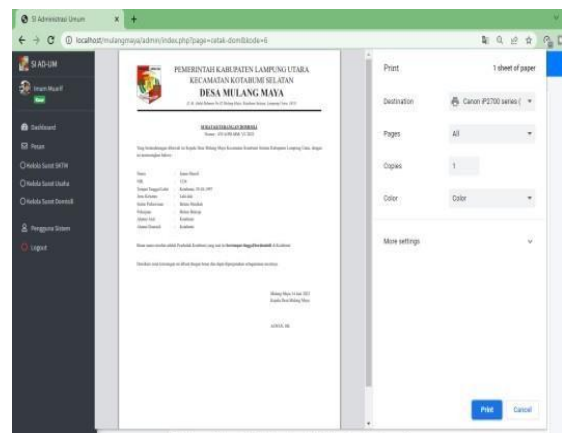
SI Administrasi Umum
localhost/mulangmaya/admin/index.php?page=cetak-domisili&kode=6

SI AD-UM
Imam Musarif
Dashboard
Pesan
Kelola Surat SKTM
Kelola Surat Usaha
Kelola Surat Domisili
Pengguna Sistem
Logout

PEMERINTAH KABUPATEN LAMPUNG UTARA
KECAMATAN KOTABUMI SELATAN
DESA MULANG MAYA
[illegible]

SURAT KETERANGAN DOMISILI
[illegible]

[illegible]

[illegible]

Print
1 sheet of paper
Destination
Canon iP2700 series (
Pages
All
Copies
1
Color
Color
More settings
Print
Cancel